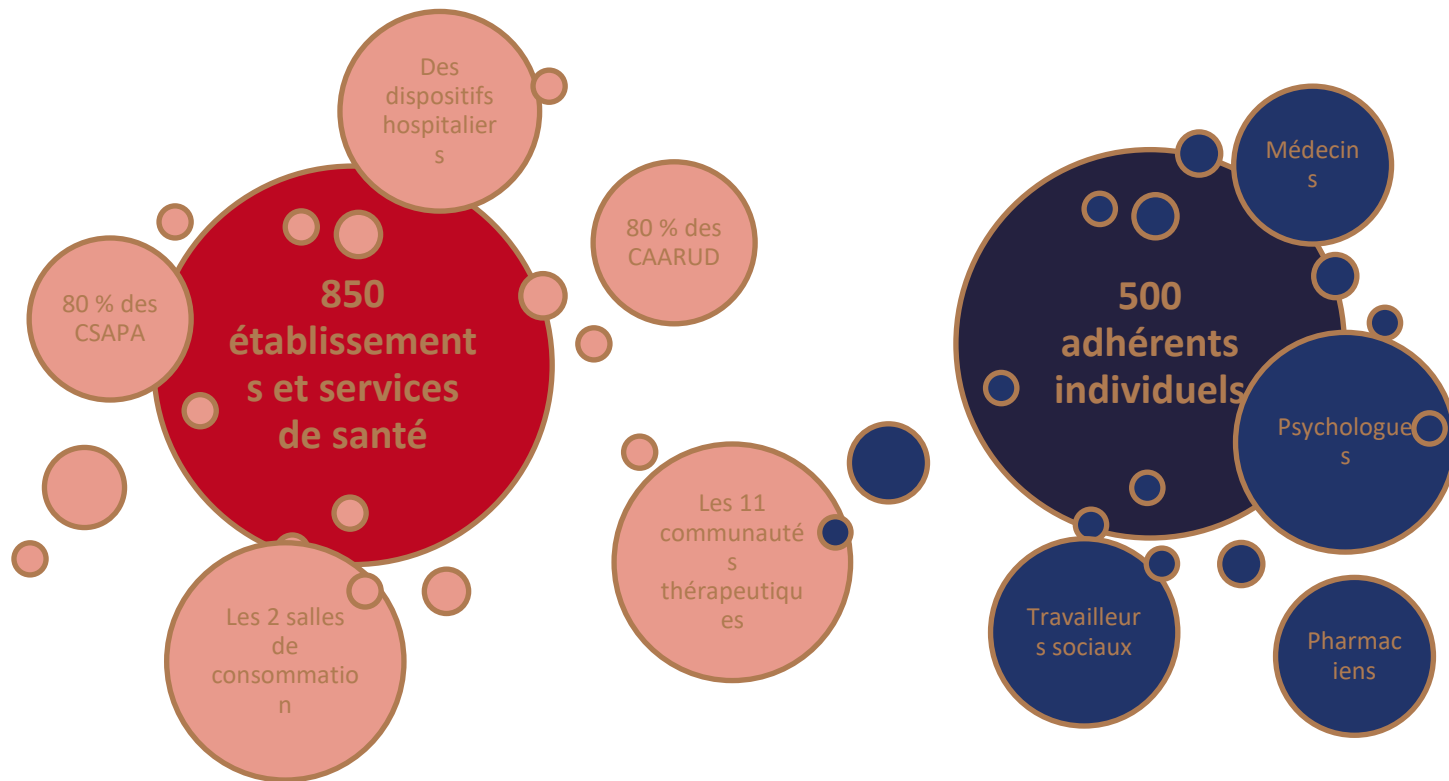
Des dispositifs hospitaliers

80 % des CSAPA

850 établissements et services de santé

80 % des CAARUD

Les 2 salles de consommation

Les 11 communautés thérapeutiques

Médecins

500 adhérents individuels

Psychologues

Travailleurs sociaux

Pharmaciens